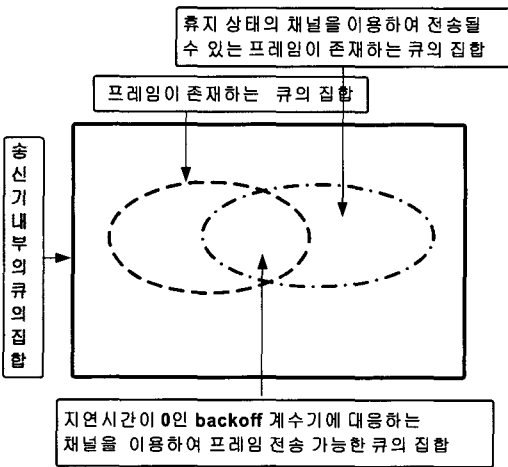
휴지 상태의 채널을 이용하여 전송될 수 있는 프레임이 존재하는 큐의 집합

프레임이 존재하는 큐의 집합

송신기내부의큐의집합

지연시간이 0인 backoff 계수기에 대응하는 채널을 이용하여 프레임 전송 가능한 큐의 집합